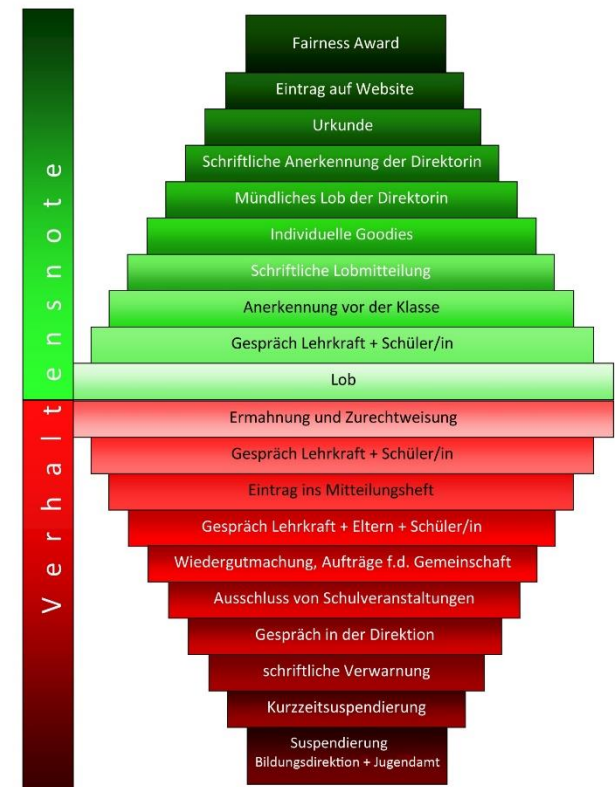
Verhaltensnote

Fairness Award
Eintrag auf Website
Urkunde
Schriftliche Anerkennung der Direktorin
Mündliches Lob der Direktorin
Individuelle Goodies
Schriftliche Lobmitteilung
Anerkennung vor der Klasse
Gespräch Lehrkraft + Schüler/in
Lob
Ermahnung und Zurechtweisung
Gespräch Lehrkraft + Schüler/in
Eintrag ins Mitteilungsheft
Gespräch Lehrkraft + Eltern + Schüler/in
Wiedergutmachung, Aufträge f.d. Gemeinschaft
Ausschluss von Schulveranstaltungen
Gespräch in der Direktion
schriftliche Verwarnung
Kurzzeitsuspendierung
Suspendierung
Bildungsdirektion + Jugendamt